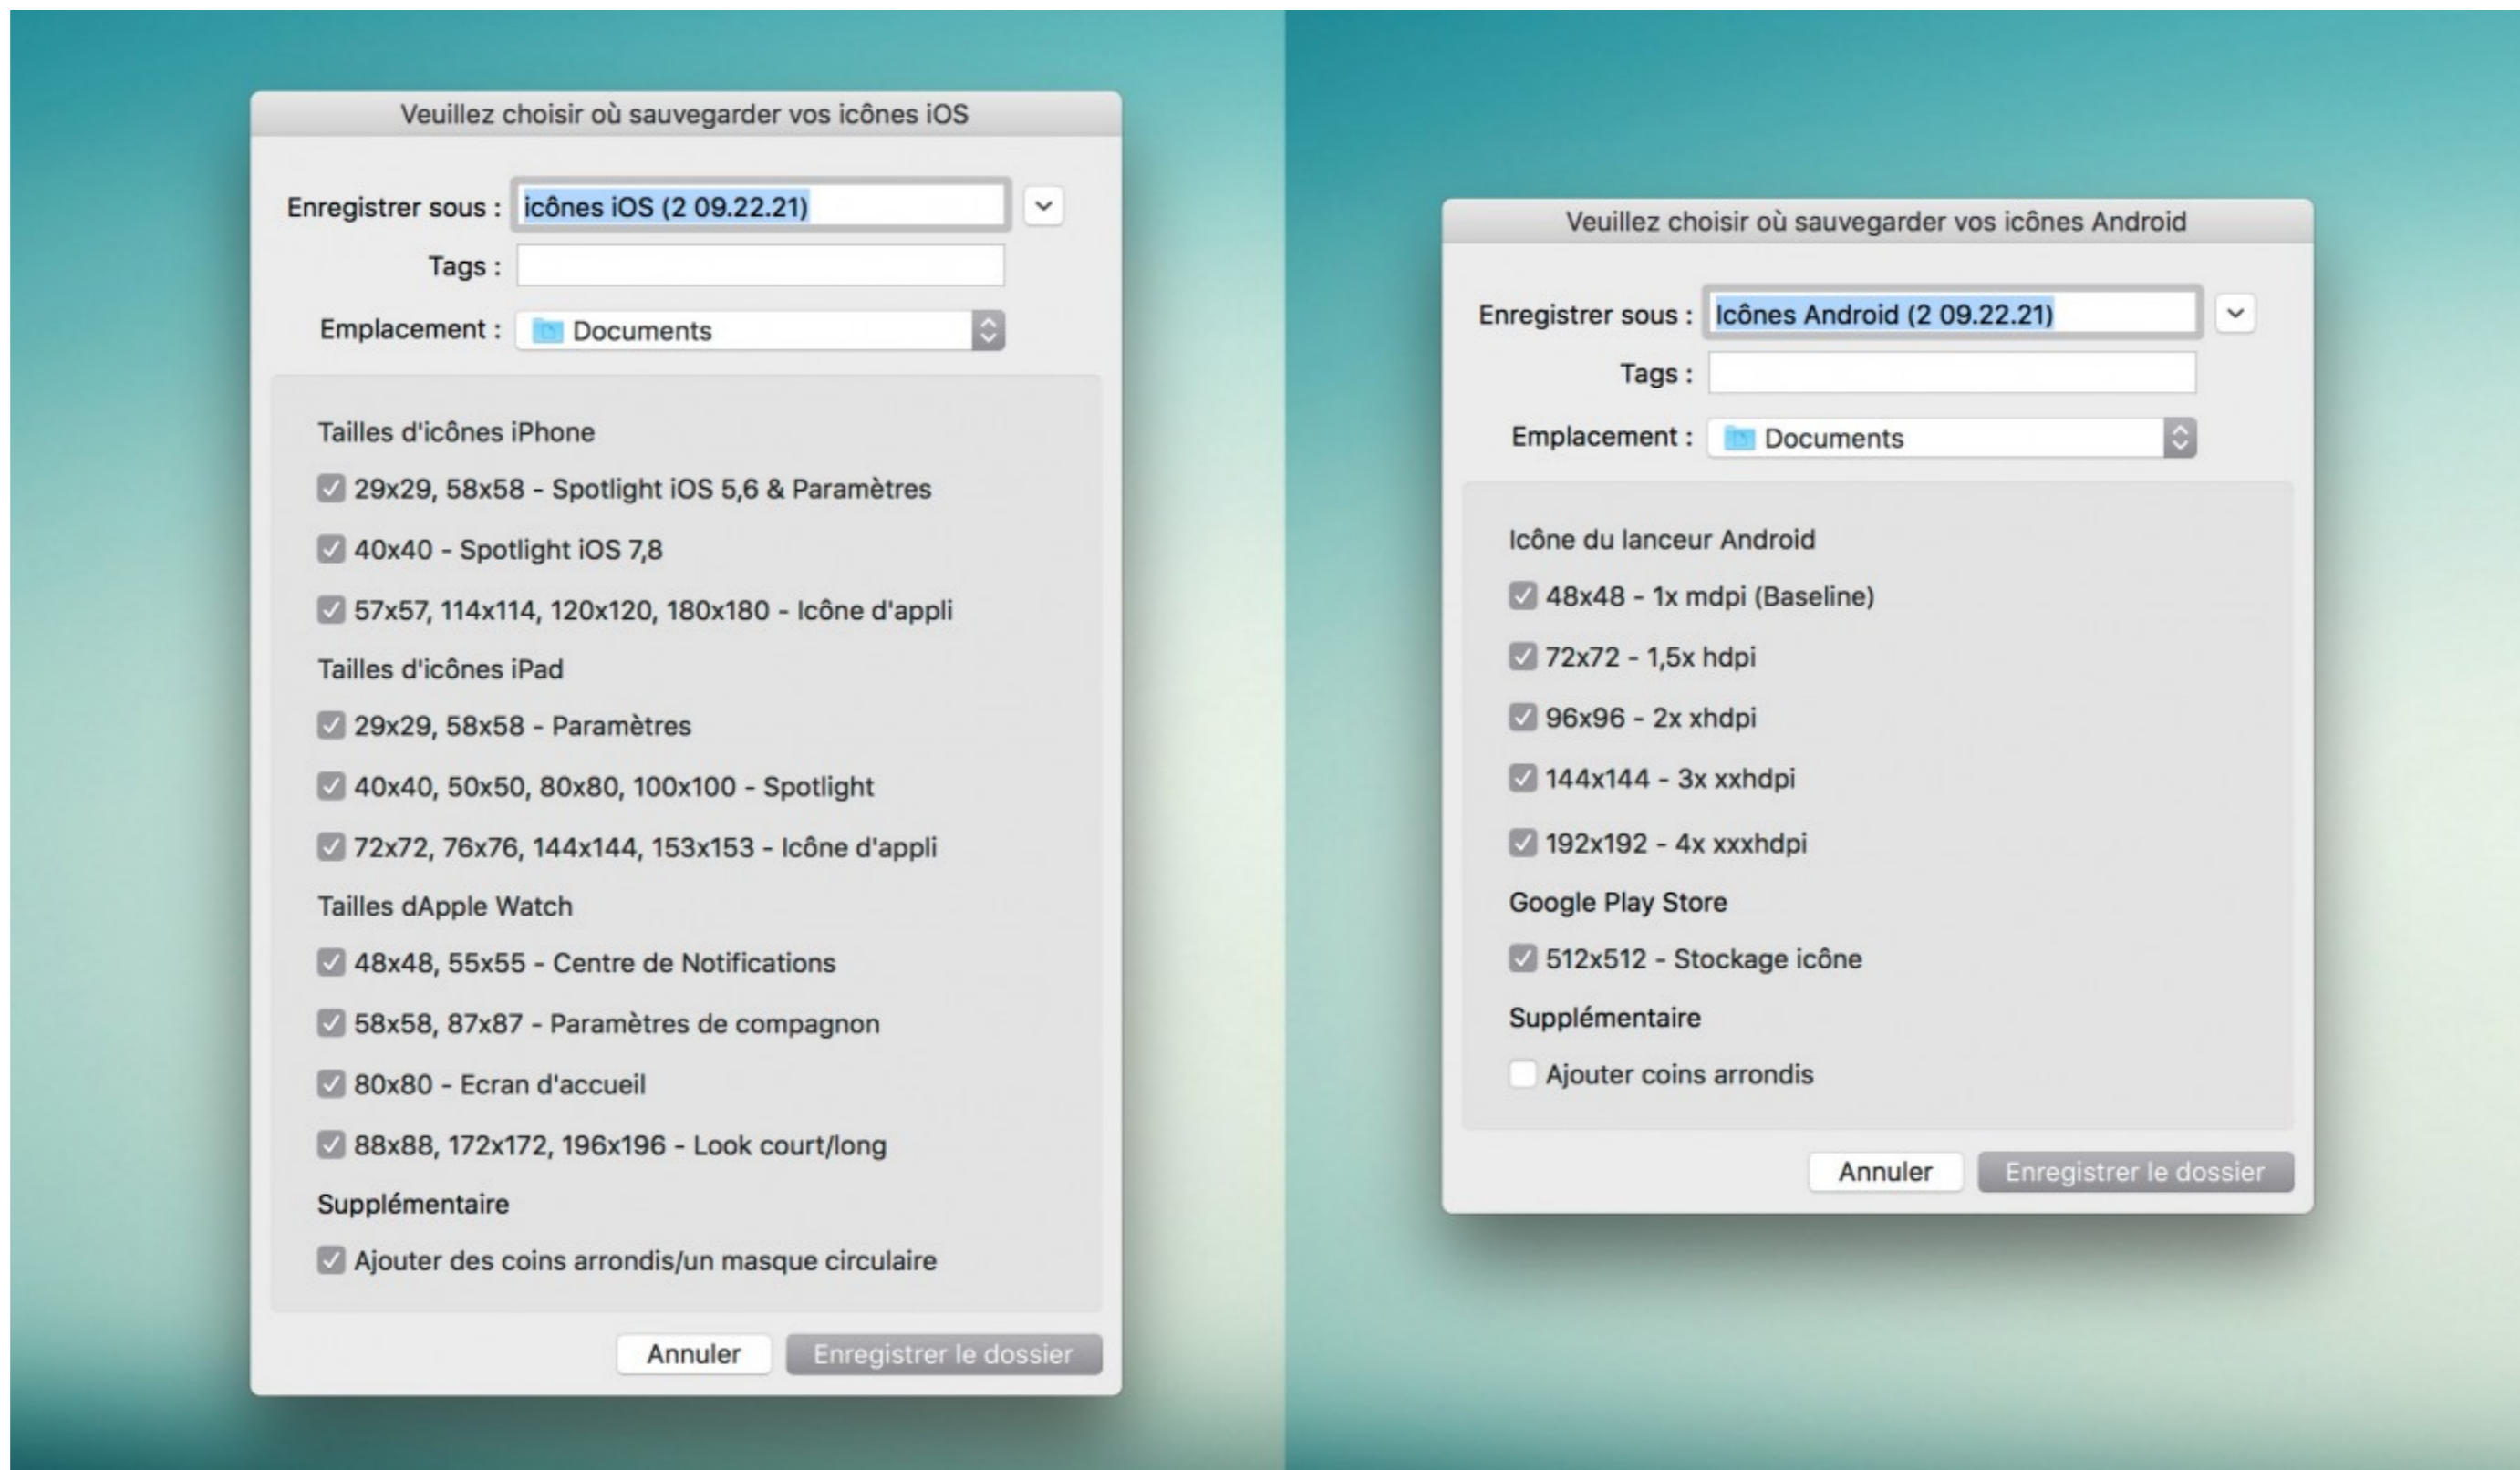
Veuillez choisir où sauvegarder vos icônes iOS

Enregistrer sous : icônes iOS (2 09.22.21)

Tags :

Emplacement : Documents

Tailles d'icônes iPhone

29x29, 58x58 - Spotlight iOS 5,6 & Paramètres

40x40 - Spotlight iOS 7,8

57x57, 114x114, 120x120, 180x180 - Icône d'appli

Tailles d'icônes iPad

29x29, 58x58 - Paramètres

40x40, 50x50, 80x80, 100x100 - Spotlight

72x72, 76x76, 144x144, 153x153 - Icône d'appli

Tailles dApple Watch

48x48, 55x55 - Centre de Notifications

58x58, 87x87 - Paramètres de compagnon

80x80 - Ecran d'accueil

88x88, 172x172, 196x196 - Look court/long

Supplémentaire

Ajouter des coins arrondis/un masque circulaire

Annuler Enregistrer le dossier

Veuillez choisir où sauvegarder vos icônes Android

Enregistrer sous : Icônes Android (2 09.22.21)

Tags :

Emplacement : Documents

Icône du lanceur Android

48x48 - 1x mdpi (Baseline)

72x72 - 1,5x hdpi

96x96 - 2x xhdpi

144x144 - 3x xxhdpi

192x192 - 4x xxxhdpi

Google Play Store

512x512 - Stockage icône

Supplémentaire

Ajouter coins arrondis

Annuler Enregistrer le dossier